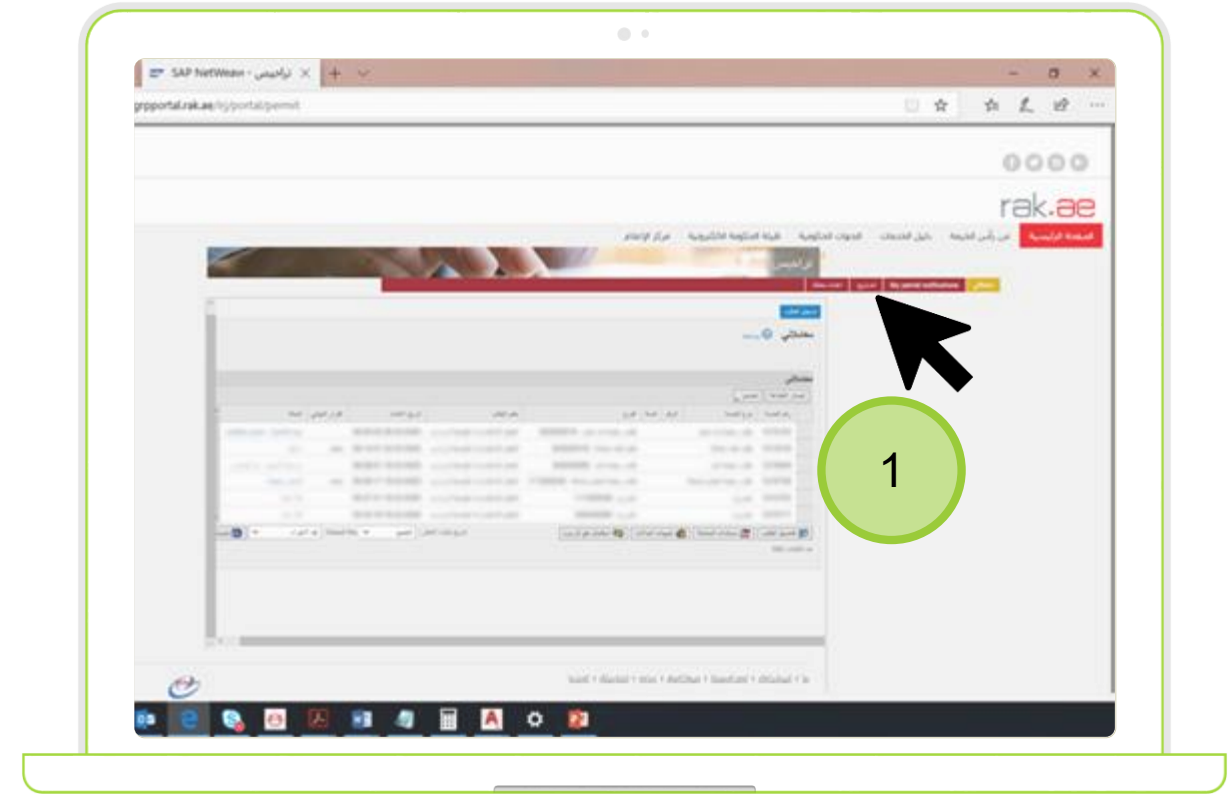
SAP NetWeav - تراخيص

grpportal.rak.ae/irj/portal/permit

rak.ae

الصفحة الرئيسية
عن رأس الخيمة
دليل الخدمات
الخدمات الحكومية
شبكة الحكومة الالكترونية
مركز الإعلام

تراخيص

معاملاتي
My permit notifications
تصديق
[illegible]

معاملاتي

معاملاتي

1